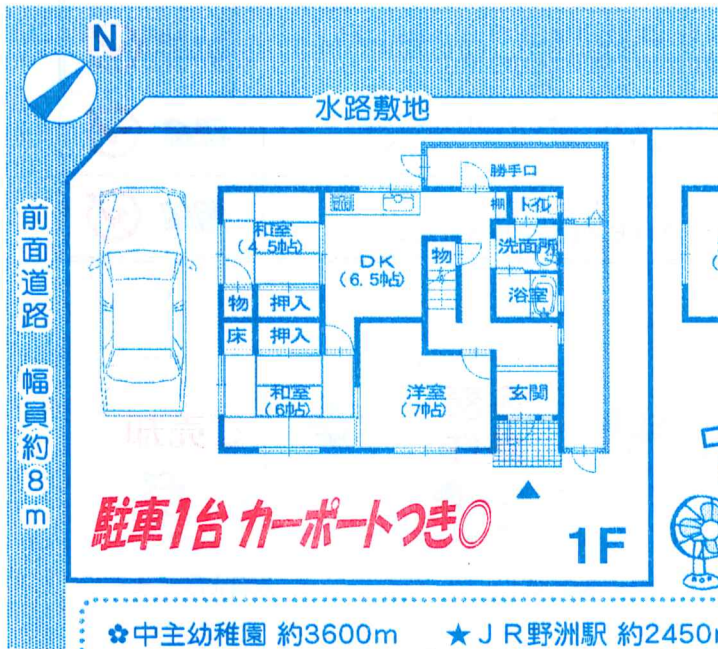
N

水路敷地

前面道路 幅員約8m

勝手口

棚 トイレ

和室 (4.5帖)

DK (6.5帖)

物

洗面所

浴室

物 押入

床 押入

和室 (6帖)

洋室 (7帖)

玄関

駐車1台 カーポートつき○

1F

✿中主幼稚園 約3600m ★JR野洲駅 約2450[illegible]